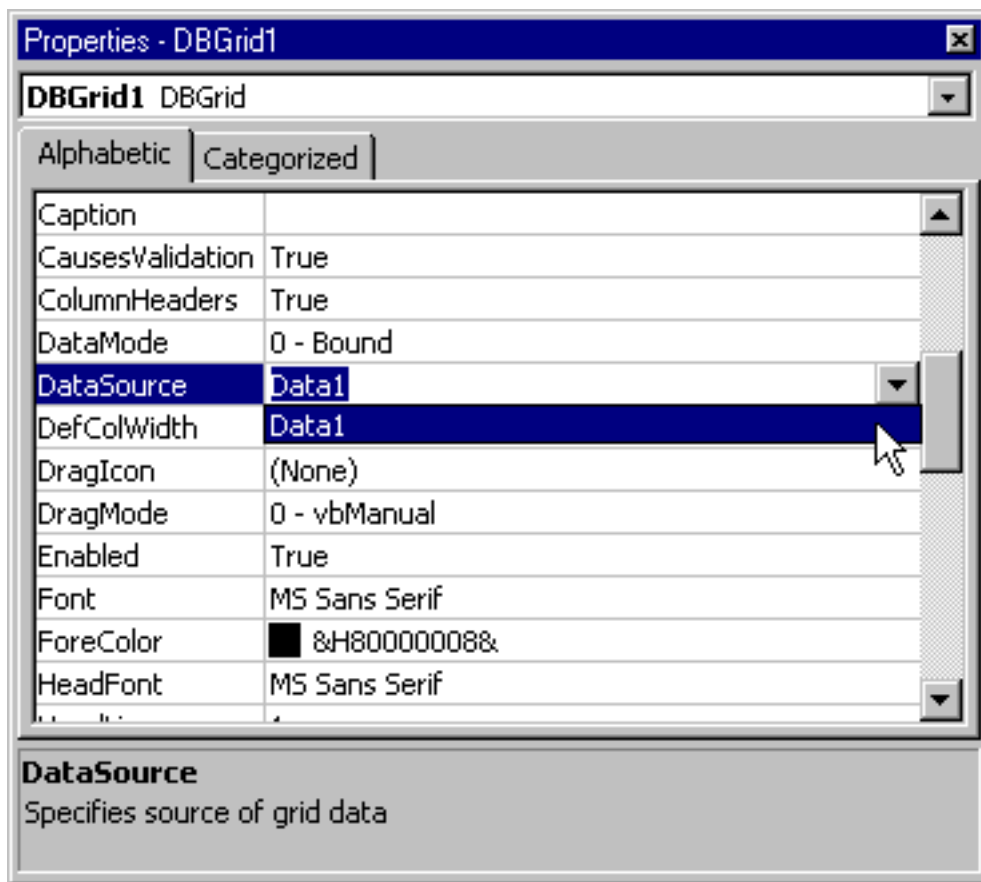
Properties - DBGrid1

**DBGrid1** DBGrid

Alphabetic | Categorized

| | |
|---|---|
| Caption | |
| CausesValidation | True |
| ColumnHeaders | True |
| DataMode | 0 - Bound |
| DataSource | Data1 |
| DefColWidth | Data1 |
| DragIcon | (None) |
| DragMode | 0 - vbManual |
| Enabled | True |
| Font | MS Sans Serif |
| ForeColor | &H80000008& |
| HeadFont | MS Sans Serif |
| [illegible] | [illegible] |

**DataSource**
Specifies source of grid data